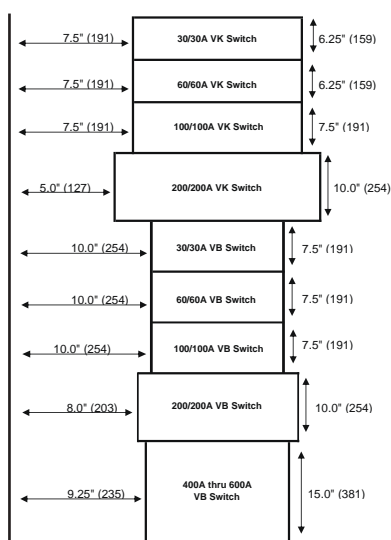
7.5" (191)
30/30A VK Switch
6.25" (159)

7.5" (191)
60/60A VK Switch
6.25" (159)

7.5" (191)
100/100A VK Switch
7.5" (191)

5.0" (127)
200/200A VK Switch
10.0" (254)

10.0" (254)
30/30A VB Switch
7.5" (191)

10.0" (254)
60/60A VB Switch
7.5" (191)

10.0" (254)
100/100A VB Switch
7.5" (191)

8.0" (203)
200/200A VB Switch
10.0" (254)

9.25" (235)
400A thru 600A VB Switch
15.0" (381)